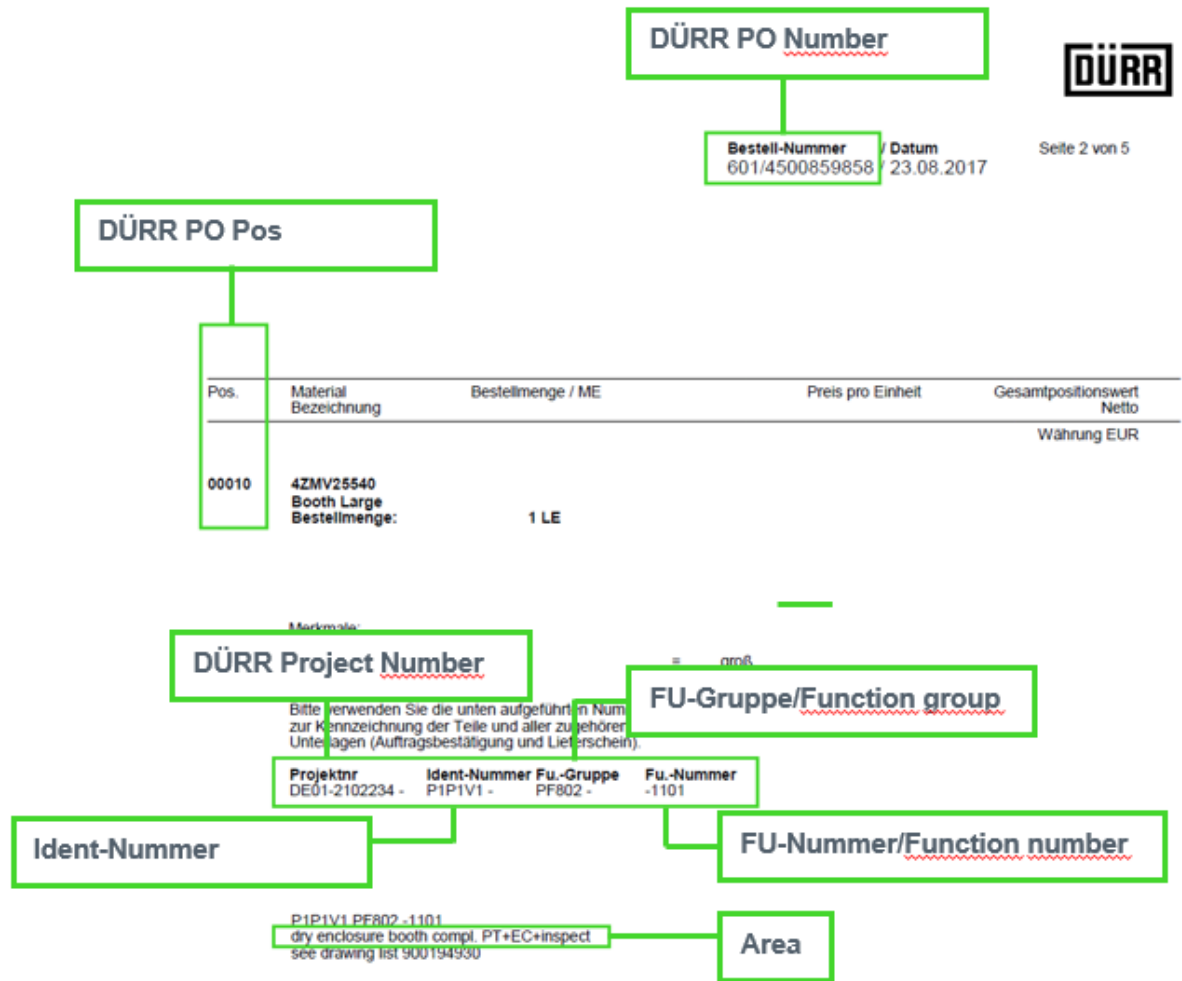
DÜRR PO Number

DÜRR

Bestell-Nummer / Datum
601/4500859858 / 23.08.2017

Seite 2 von 5

DÜRR PO Pos

| Pos. | Material Bezeichnung | Bestellmenge / ME | Preis pro Einheit | Gesamtpositionswert Netto |
|---|---|---|---|---|

Währung EUR

00010 4ZMV25540
Booth Large
Bestellmenge: 1 LE

Merkmale:

DÜRR Project Number

= groß

FU-Gruppe/Function group

Bitte verwenden Sie die unten aufgeführten Num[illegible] zur Kennzeichnung der Teile und aller zugehören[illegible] Unterlagen (Auftragsbestätigung und Lieferschein).

| Projektnr | Ident-Nummer | Fu.-Gruppe | Fu.-Nummer |
|---|---|---|---|
| DE01-2102234 - | P1P1V1 - | PF802 - | -1101 |

Ident-Nummer

FU-Nummer/Function number

P1P1V1 PF802 -1101
dry enclosure booth compl. PT+EC+inspect
see drawing list 900194930

Area